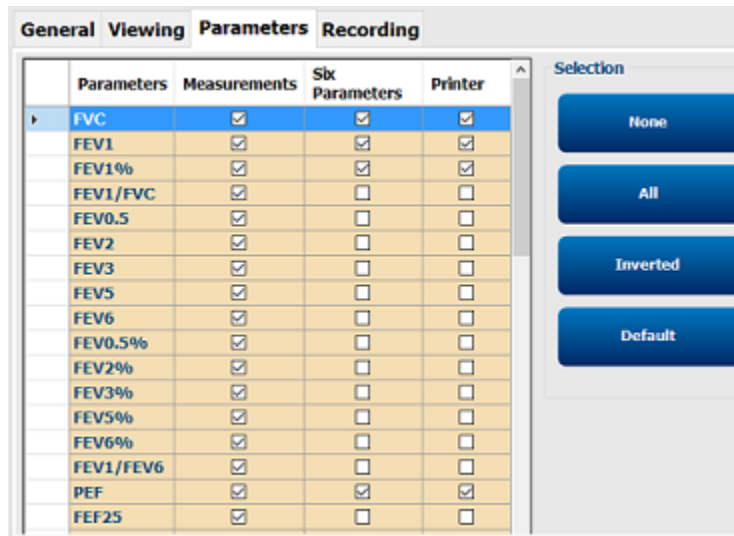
General Viewing Parameters Recording

| Parameters | Measurements | Six Parameters | Printer |
|---|---|---|---|
| FVC | ☑ | ☑ | ☑ |
| FEV1 | ☑ | ☑ | ☑ |
| FEV1% | ☑ | ☑ | ☑ |
| FEV1/FVC | ☑ | ☐ | ☐ |
| FEV0.5 | ☑ | ☐ | ☐ |
| FEV2 | ☑ | ☐ | ☐ |
| FEV3 | ☑ | ☐ | ☐ |
| FEV5 | ☑ | ☐ | ☐ |
| FEV6 | ☑ | ☐ | ☐ |
| FEV0.5% | ☑ | ☐ | ☐ |
| FEV2% | ☑ | ☐ | ☐ |
| FEV3% | ☑ | ☐ | ☐ |
| FEV5% | ☑ | ☐ | ☐ |
| FEV6% | ☑ | ☐ | ☐ |
| FEV1/FEV6 | ☑ | ☐ | ☐ |
| PEF | ☑ | ☑ | ☑ |
| FEF25 | ☑ | ☐ | ☐ |

Selection

None

All

Inverted

Default